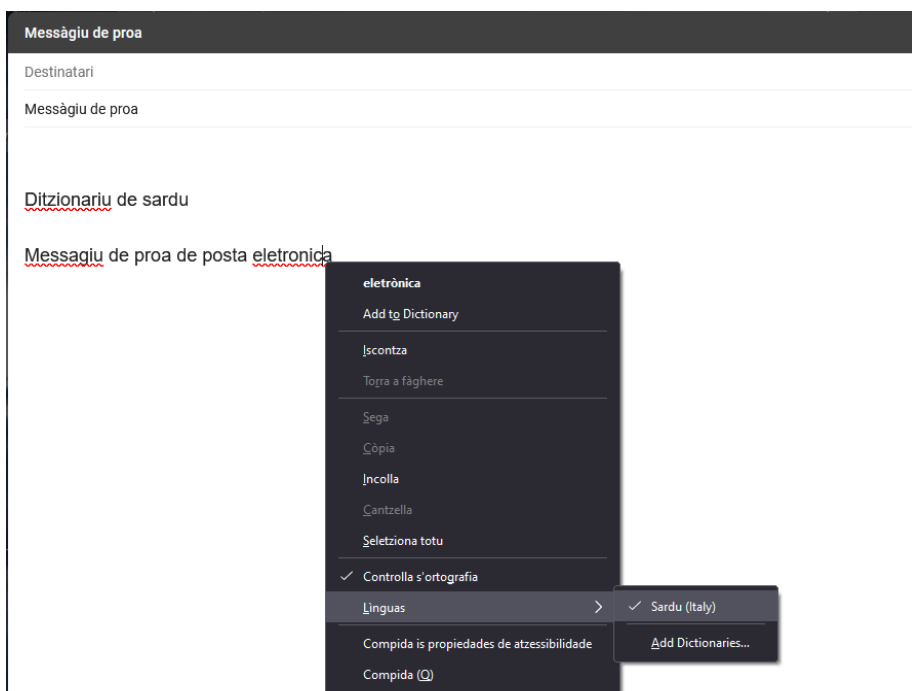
Messàgiu de proa

Destinatari

Messàgiu de proa

Ditzionariu de sardu

Messagiu de proa de posta eletronica

eletrònica
Add to Dictionary
Iscontza
Torra a fàghere
Sega
Còpia
Incolla
Cantzella
Seletziona totu
✓ Controlla s'ortografia
Linguas
Compida is propiedades de atzessibilidade
Compida (Q)

✓ Sardu (Italy)
Add Dictionaries...